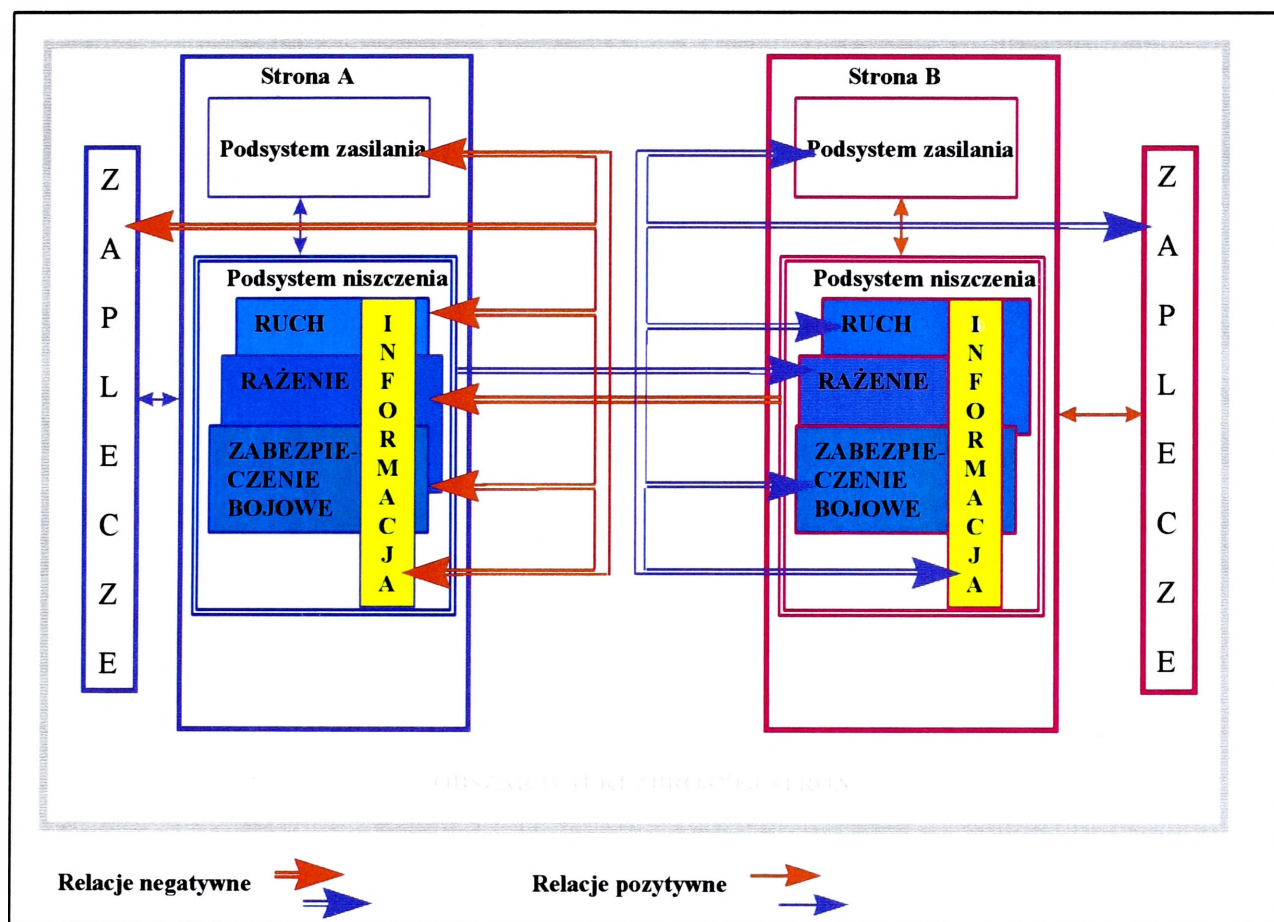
Strona A

Podsystem zasilania

Podsystem niszczenia

RUCH

RAŻENIE

ZABEZPIECZENIE BOJOWE

I N F O R M A C J A

Z A P L E C Z E

Strona B

Podsystem zasilania

Podsystem niszczenia

RUCH

RAŻENIE

ZABEZPIECZENIE BOJOWE

I N F O R M A C J A

Z A P L E C Z E

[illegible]

Relacje negatywne

Relacje pozytywne